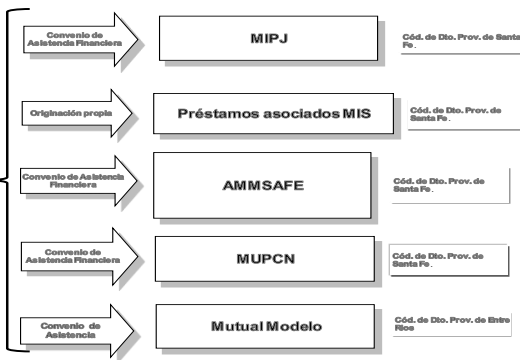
Convenio de Asistencia Financiera

MIPJ

Cód. de Dto. Prov. de Santa Fe.

Originación propia

Préstamos asociados MIS

Cód. de Dto. Prov. de Santa Fe.

Convenio de Asistencia Financiera

AMMSAFE

Cód. de Dto. Prov. de Santa Fe.

Convenio de Asistencia Financiera

MUPCN

Cód. de Dto. Prov. de Santa Fe.

Convenio de Asistencia

Mutual Modelo

Cód. de Dto. Prov. de Entre Ríos